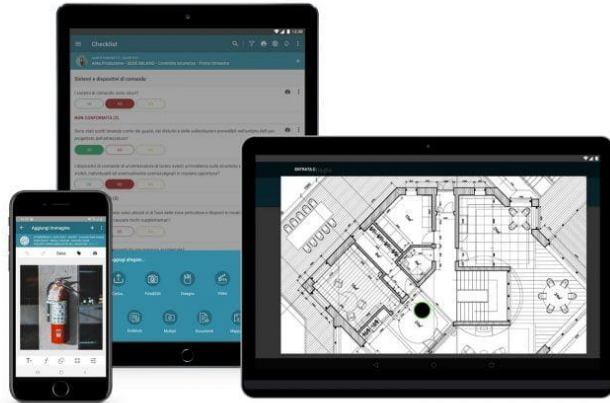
Checklist

Area Produzione - SEDE MILANO - Controllo sicurezza - Primo Semestre

Sistemi e dispositivi di comando

I sistemi di comando sono sicuri?

NO

NON CONFORMITÀ (1)

Sono stati scelti tenendo conto dei guasti, dei disturbi e delle sollecitazioni prevedibili nell'ambito dell'uso progettato dell'attrezzatura?

I dispositivi di comando di un'attrezzatura di lavoro aventi un'incidenza sulla sicurezza sono chiaramente visibili, individuabili ed eventualmente contrassegnati in maniera appropriata?

Aggiungi immagine

Aggiungi allegato...

Camera

Fotografie

Disegno

Video

Modulo

Allegati

Multipli

Documenti

Mappa

ENTRATA E

Aggiungi immagine

Salva

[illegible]